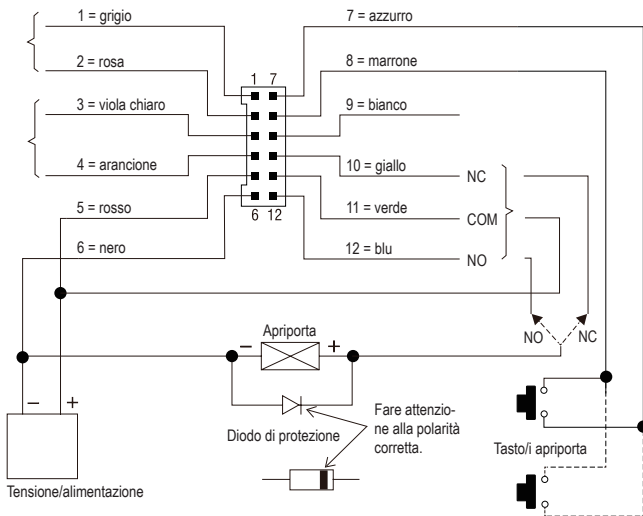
1 = grigio
2 = rosa
3 = viola chiaro
4 = arancione
5 = rosso
6 = nero
7 = azzurro
8 = marrone
9 = bianco
10 = giallo
11 = verde
12 = blu

1 7
6 12

NC
COM
NO

NO
NC

Apriporta
− +

Diodo di protezione

Fare attenzione alla polarità corretta.

− +
Tensione/alimentazione

Tasto/i apriporta